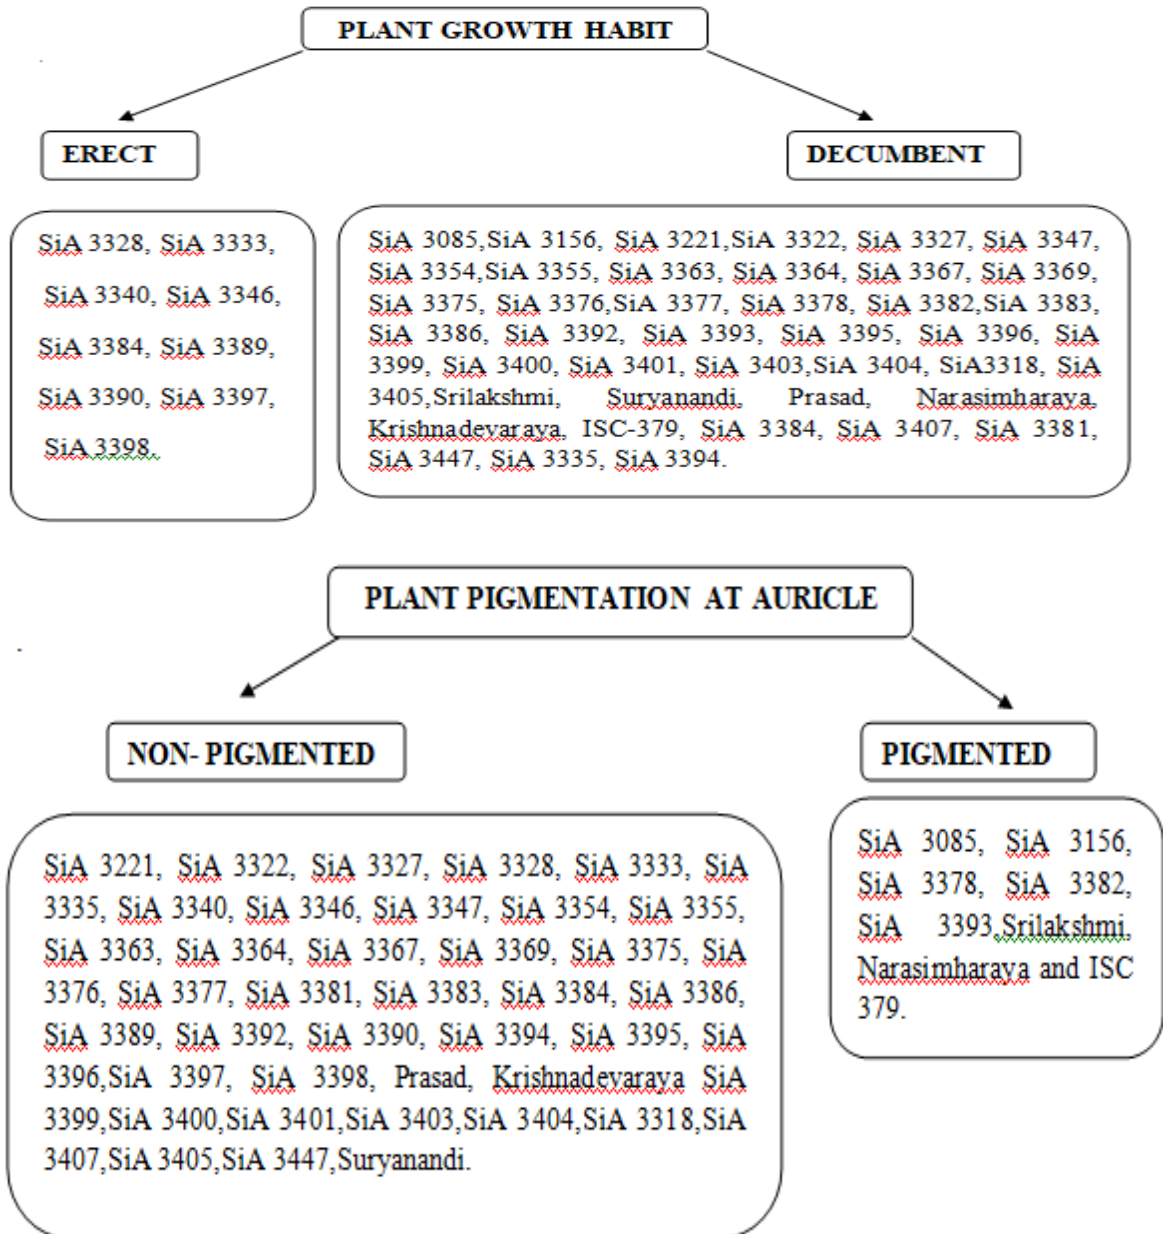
PLANT GROWTH HABIT

ERECT

DECUMBENT

SiA 3328, SiA 3333, SiA 3340, SiA 3346, SiA 3384, SiA 3389, SiA 3390, SiA 3397, SiA 3398.

SiA 3085,SiA 3156, SiA 3221,SiA 3322, SiA 3327, SiA 3347, SiA 3354,SiA 3355, SiA 3363, SiA 3364, SiA 3367, SiA 3369, SiA 3375, SiA 3376,SiA 3377, SiA 3378, SiA 3382,SiA 3383, SiA 3386, SiA 3392, SiA 3393, SiA 3395, SiA 3396, SiA 3399, SiA 3400, SiA 3401, SiA 3403,SiA 3404, SiA3318, SiA 3405,Srilakshmi, Suryanandi, Prasad, Narasimharaya, Krishnadevaraya, ISC-379, SiA 3384, SiA 3407, SiA 3381, SiA 3447, SiA 3335, SiA 3394.

PLANT PIGMENTATION AT AURICLE

NON- PIGMENTED

PIGMENTED

SiA 3221, SiA 3322, SiA 3327, SiA 3328, SiA 3333, SiA 3335, SiA 3340, SiA 3346, SiA 3347, SiA 3354, SiA 3355, SiA 3363, SiA 3364, SiA 3367, SiA 3369, SiA 3375, SiA 3376, SiA 3377, SiA 3381, SiA 3383, SiA 3384, SiA 3386, SiA 3389, SiA 3392, SiA 3390, SiA 3394, SiA 3395, SiA 3396,SiA 3397, SiA 3398, Prasad, Krishnadevaraya SiA 3399,SiA 3400,SiA 3401,SiA 3403,SiA 3404,SiA 3318,SiA 3407,SiA 3405,SiA 3447,Suryanandi.

SiA 3085, SiA 3156, SiA 3378, SiA 3382, SiA 3393,Srilakshmi, Narasimharaya and ISC 379.